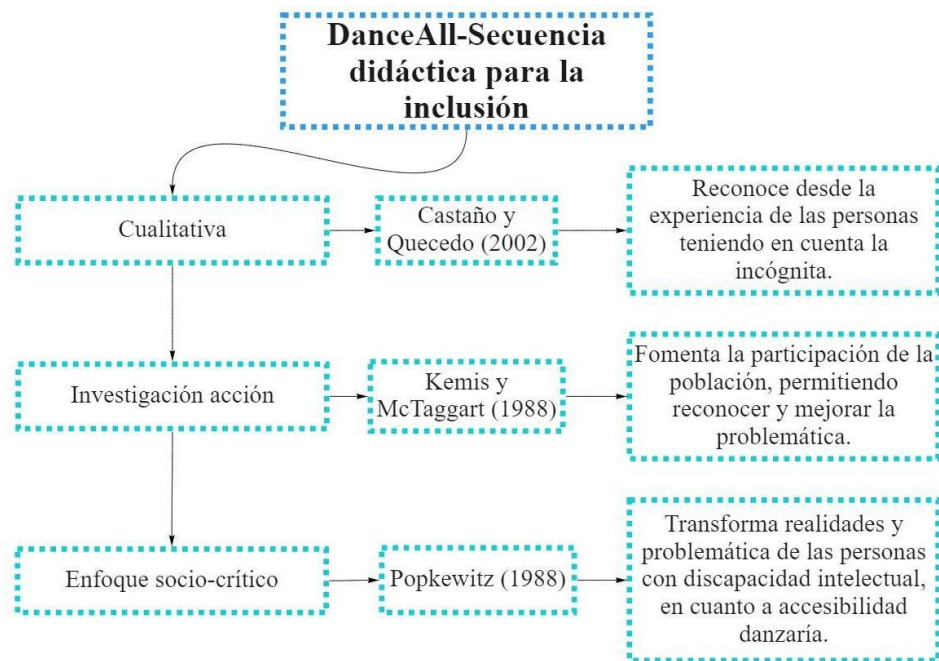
DanceAll-Secuencia didáctica para la inclusión

Cualitativa

Castaño y Quecedo (2002)

Reconoce desde la experiencia de las personas teniendo en cuenta la incógnita.

Investigación acción

Kemis y McTaggart (1988)

Fomenta la participación de la población, permitiendo reconocer y mejorar la problemática.

Enfoque socio-crítico

Popkewitz (1988)

Transforma realidades y problemática de las personas con discapacidad intelectual, en cuanto a accesibilidad danzaría.